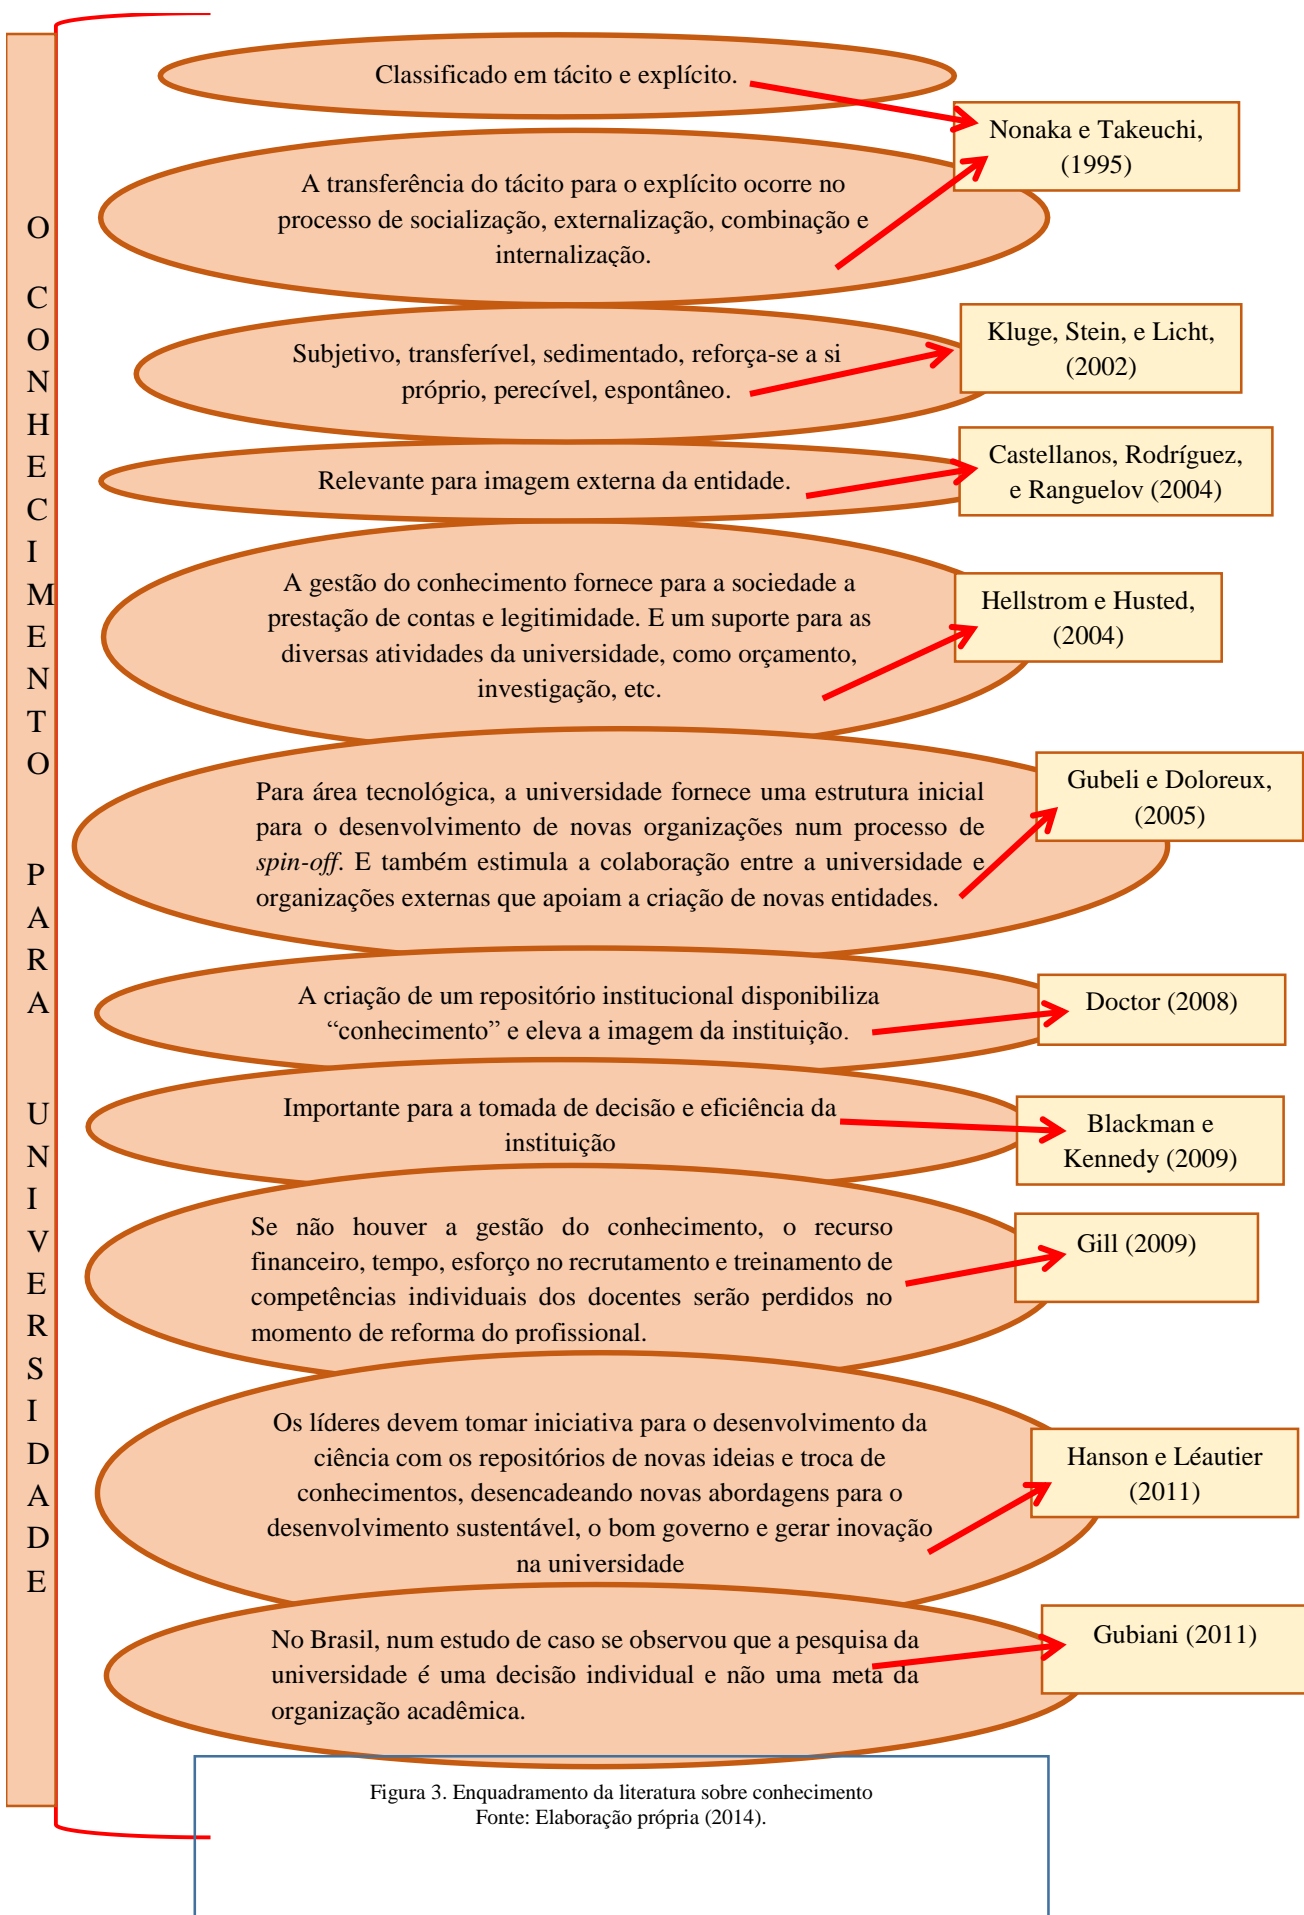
O CONHECIMENTO PARA UNIVERSIDADE

Classificado em tácito e explícito.

Nonaka e Takeuchi, (1995)

A transferência do tácito para o explícito ocorre no processo de socialização, externalização, combinação e internalização.

Subjetivo, transferível, sedimentado, reforça-se a si próprio, perecível, espontâneo.

Kluge, Stein, e Licht, (2002)

Relevante para imagem externa da entidade.

Castellanos, Rodríguez, e Ranguelov (2004)

A gestão do conhecimento fornece para a sociedade a prestação de contas e legitimidade. E um suporte para as diversas atividades da universidade, como orçamento, investigação, etc.

Hellstrom e Husted, (2004)

Para área tecnológica, a universidade fornece uma estrutura inicial para o desenvolvimento de novas organizações num processo de *spin-off*. E também estimula a colaboração entre a universidade e organizações externas que apoiam a criação de novas entidades.

Gubeli e Doloreux, (2005)

A criação de um repositório institucional disponibiliza “conhecimento” e eleva a imagem da instituição.

Doctor (2008)

Importante para a tomada de decisão e eficiência da instituição

Blackman e Kennedy (2009)

Se não houver a gestão do conhecimento, o recurso financeiro, tempo, esforço no recrutamento e treinamento de competências individuais dos docentes serão perdidos no momento de reforma do profissional.

Gill (2009)

Os líderes devem tomar iniciativa para o desenvolvimento da ciência com os repositórios de novas ideias e troca de conhecimentos, desencadeando novas abordagens para o desenvolvimento sustentável, o bom governo e gerar inovação na universidade

Hanson e Léautier (2011)

No Brasil, num estudo de caso se observou que a pesquisa da universidade é uma decisão individual e não uma meta da organização acadêmica.

Gubiani (2011)

Figura 3. Enquadramento da literatura sobre conhecimento
Fonte: Elaboração própria (2014).